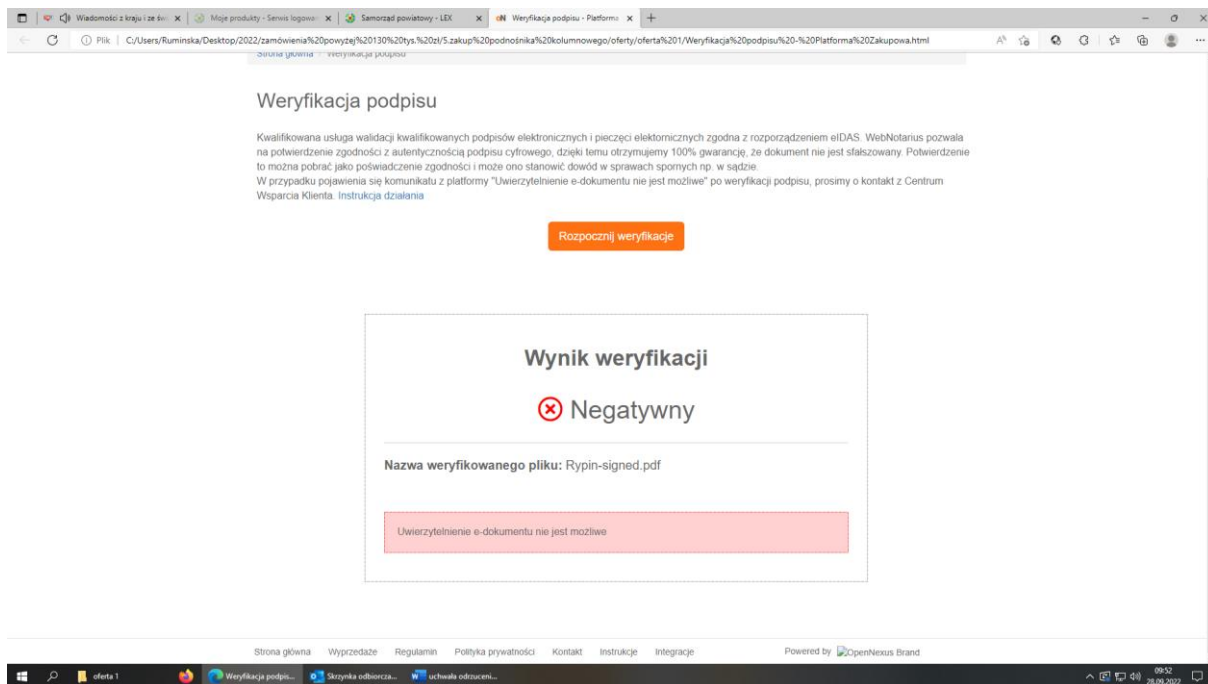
Wiadomości z kraju i ze świ × | Moje produkty - Serwis logowa × | Samorząd powiatowy - LEX × | Weryfikacja podpisu - Platforma × | +

Plik | C:/Users/Ruminska/Desktop/2022/zamówienia%20powyżej%20130%20tys.%20zł/5.zakup%20podnośnika%20kolumnowego/oferty/oferta%201/Weryfikacja%20podpisu%20-%20Platforma%20Zakupowa.html

Strona główna / Weryfikacja podpisu

Weryfikacja podpisu

Kwalifikowana usługa walidacji kwalifikowanych podpisów elektronicznych i pieczęci elektronicznych zgodna z rozporządzeniem eIDAS. WebNotarius pozwala na potwierdzenie zgodności z autentycznością podpisu cyfrowego, dzięki temu otrzymujemy 100% gwarancję, że dokument nie jest sfałszowany. Potwierdzenie to można pobrać jako poświadczenie zgodności i może ono stanowić dowód w sprawach spornych np. w sądzie.
W przypadku pojawienia się komunikatu z platformy "Uwierzytelnienie e-dokumentu nie jest możliwe" po weryfikacji podpisu, prosimy o kontakt z Centrum Wsparcia Klienta. Instrukcja działania

Rozpocznij weryfikacje

Wynik weryfikacji

Negatywny

Nazwa weryfikowanego pliku: Rypin-signed.pdf

Uwierzytelnienie e-dokumentu nie jest możliwe

Strona główna Wyprzedaże Regulamin Polityka prywatności Kontakt Instrukcje Integracje Powered by OpenNexus Brand

oferta 1 Weryfikacja podpis... Skrzynka odbiorcza... uchwała odrzuceni... 09:52 28.09.2022